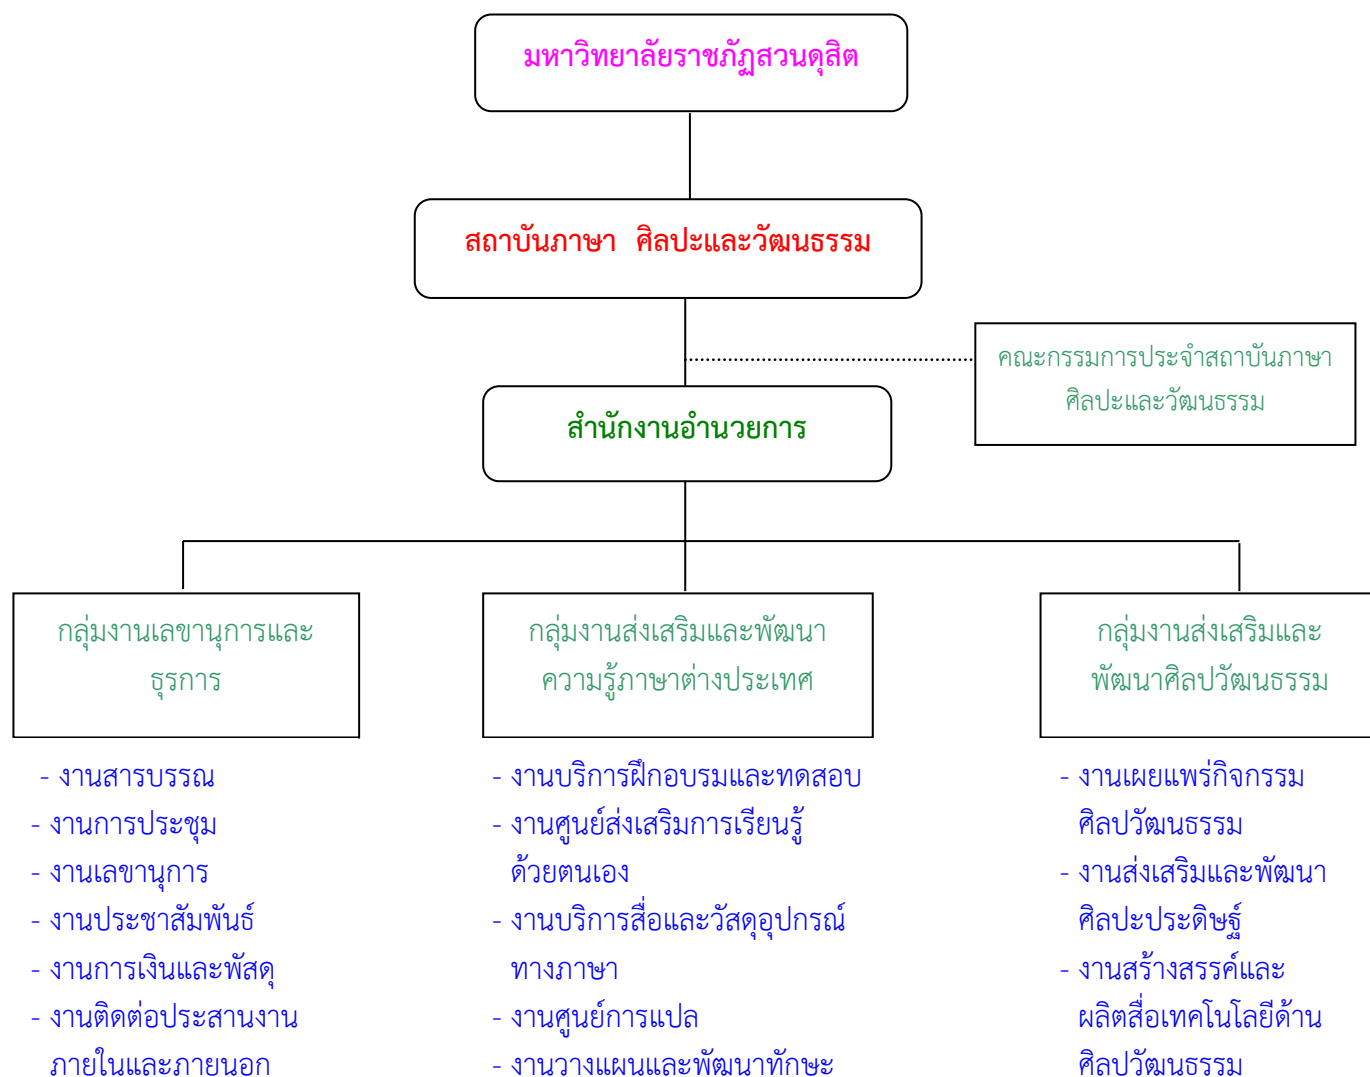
มหาวิทยาลัยราชภัฏสวนดุสิต

สถาบันภาษา ศิลปะและวัฒนธรรม

คณะกรรมการประจำสถาบันภาษา ศิลปะและวัฒนธรรม

สำนักงานอำนวยการ

กลุ่มงานเลขานุการและธุรการ

กลุ่มงานส่งเสริมและพัฒนาความรู้ภาษาต่างประเทศ

กลุ่มงานส่งเสริมและพัฒนาศิลปวัฒนธรรม

- งานสารบรรณ
- งานการประชุม
- งานเลขานุการ
- งานประชาสัมพันธ์
- งานการเงินและพัสดุ
- งานติดต่อประสานงานภายในและภายนอก

- งานบริการฝึกอบรมและทดสอบ
- งานศูนย์ส่งเสริมการเรียนรู้ด้วยตนเอง
- งานบริการสื่อและวัสดุอุปกรณ์ทางภาษา
- งานศูนย์การแปล
- งานวางแผนและพัฒนาทักษะ

- งานเผยแพร่กิจกรรมศิลปวัฒนธรรม
- งานส่งเสริมและพัฒนาศิลปะประดิษฐ์
- งานสร้างสรรค์และผลิตสื่อเทคโนโลยีด้านศิลปวัฒนธรรม